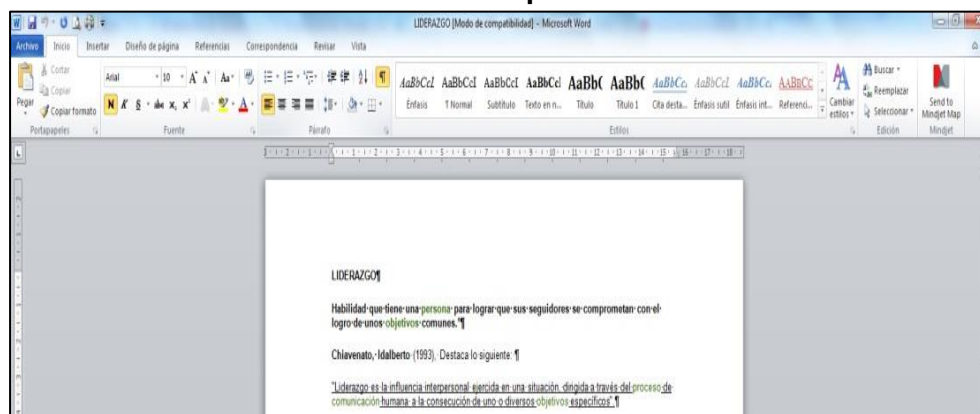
LIDERAZGO [Modo de compatibilidad] - Microsoft Word

Archivo Inicio Insertar Diseño de página Referencias Correspondencia Revisar Vista

Cortar
Copiar
Pegar
Copiar formato
Portapapeles

Arial 10
Fuente

Párrafo

AaBbCcL AaBbCcL AaBbCcI AaBbCcl AaBbC AaBbC AaBbCc AaBbCcL AaBbCc AABBCC
Énfasis ¶ Normal Subtítulo Texto en n... Título Título 1 Cita desta... Énfasis sutil Énfasis int... Referenci...
Estilos

Cambiar estilos

Buscar
Reemplazar
Seleccionar
Edición

Send to Mindjet Map
Mindjet

LIDERAZGO¶

Habilidad que tiene una persona para lograr que sus seguidores se comprometan con el logro de unos objetivos comunes.¶

Chiavenato, Idalberto (1993), Destaca lo siguiente: ¶

"Liderazgo es la influencia interpersonal ejercida en una situación, dirigida a través del proceso de comunicación humana a la consecución de uno o diversos objetivos específicos".¶